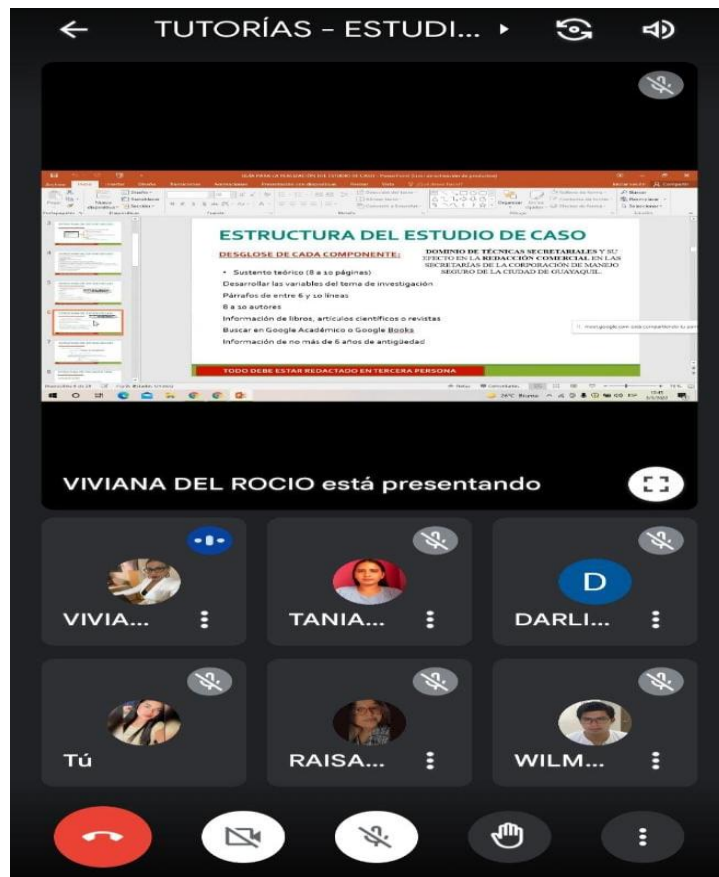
TUTORÍAS - ESTUDI...

ESTRUCTURA DEL ESTUDIO DE CASO

DESGLOSE DE CADA COMPONENTE:

DOMINIO DE TÉCNICAS SECRETARIALES Y SU EFECTO EN LA REDACCIÓN COMERCIAL EN LAS SECRETARÍAS DE LA CORPORACIÓN DE MANEJO SEGURO DE LA CIUDAD DE GUAYAQUIL.

• Sustento teórico (8 a 10 páginas)

Desarrollar las variables del tema de investigación

Párrafos de entre 6 y 10 líneas

8 a 10 autores

Información de libros, artículos científicos o revistas

Buscar en Google Académico o Google Books

Información de no más de 6 años de antigüedad

TODO DEBE ESTAR REDACTADO EN TERCERA PERSONA

VIVIANA DEL ROCIO está presentando

VIVIA...

TANIA...

D

DARLI...

Tú

RAISA...

WILM...